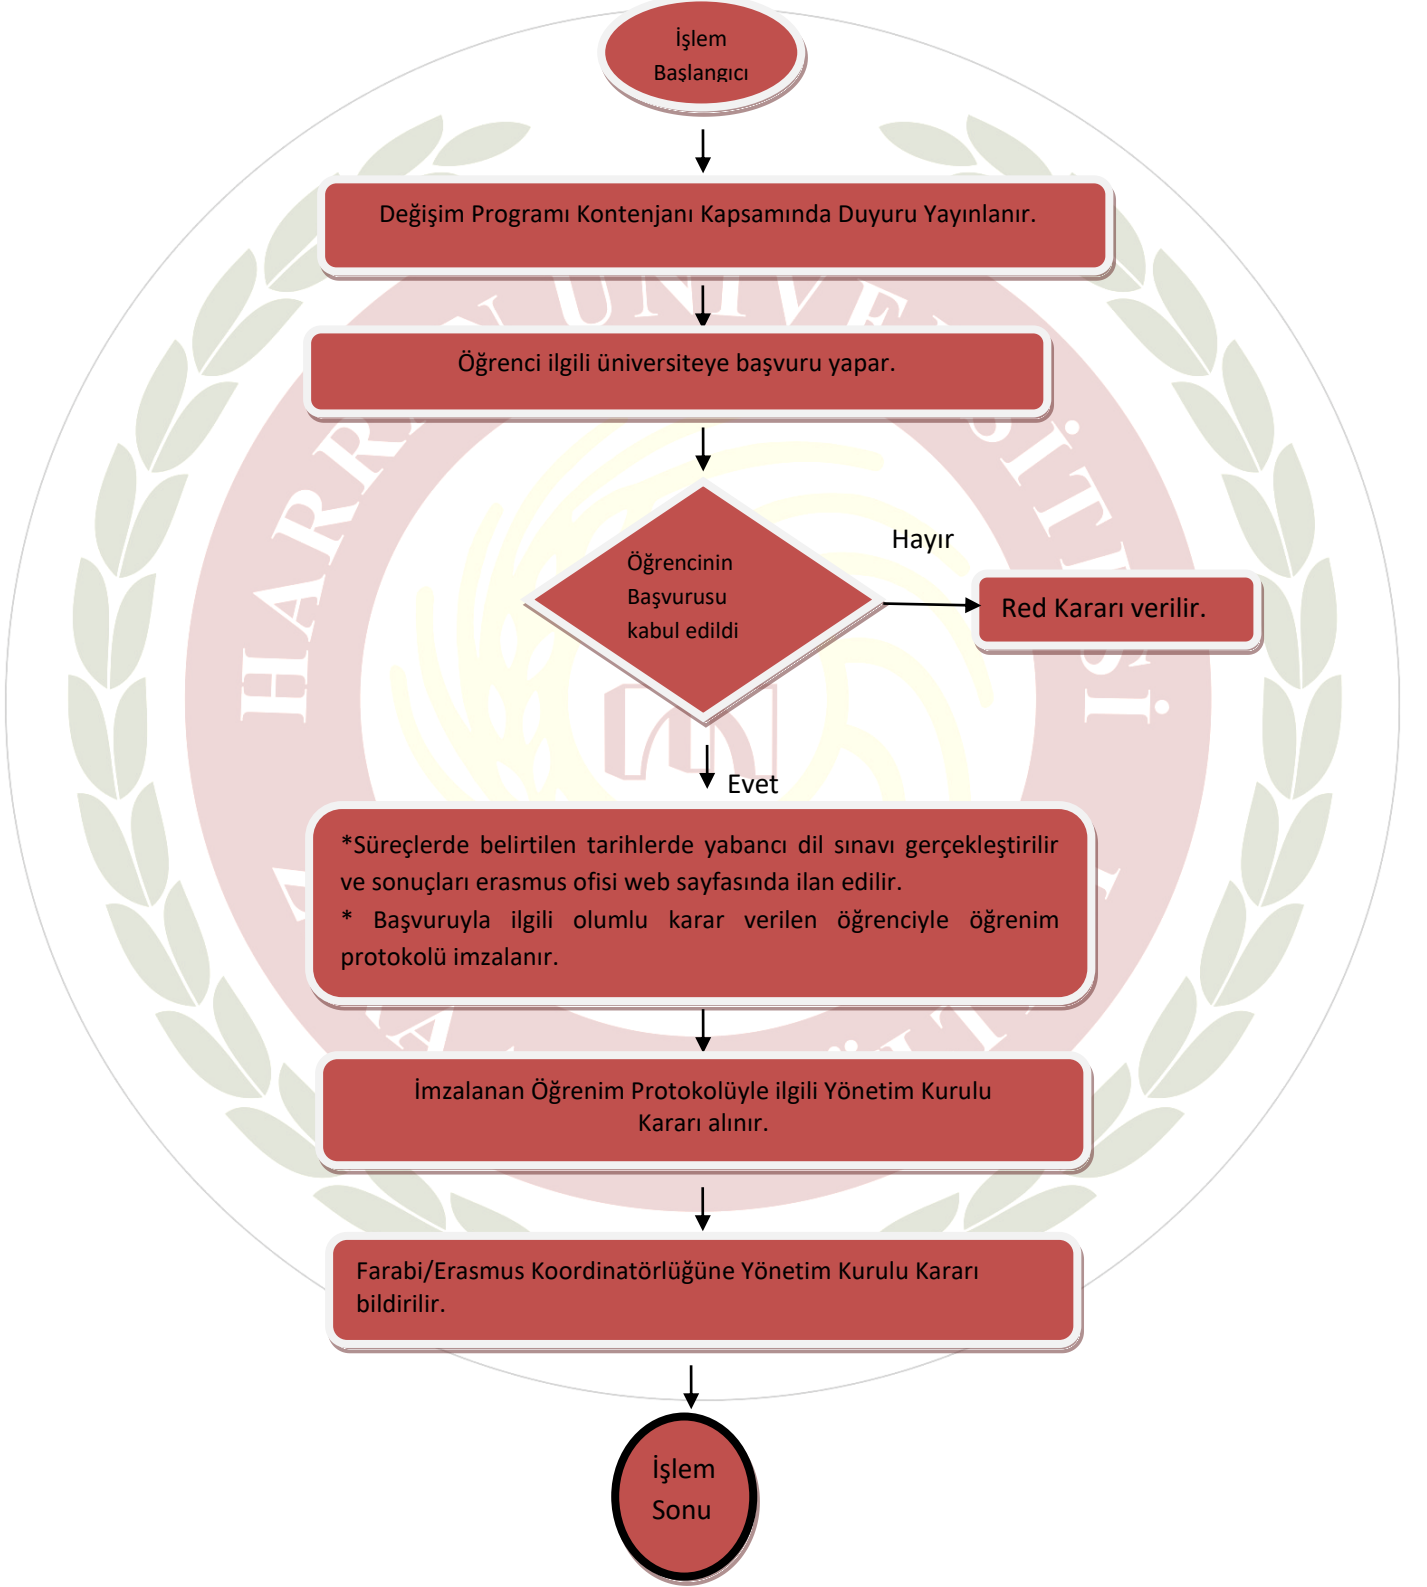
İşlem Başlangıcı

Değişim Programı Kontenjanı Kapsamında Duyuru Yayınlanır.

Öğrenci ilgili üniversiteye başvuru yapar.

Öğrencinin Başvurusu kabul edildi

Hayır

Red Kararı verilir.

Evet

*Süreçlerde belirtilen tarihlerde yabancı dil sınavı gerçekleştirilir ve sonuçları erasmus ofisi web sayfasında ilan edilir.
* Başvuruyla ilgili olumlu karar verilen öğrenciyle öğrenim protokolü imzalanır.

İmzalanan Öğrenim Protokolüyle ilgili Yönetim Kurulu Kararı alınır.

Farabi/Erasmus Koordinatörlüğüne Yönetim Kurulu Kararı bildirilir.

İşlem Sonu